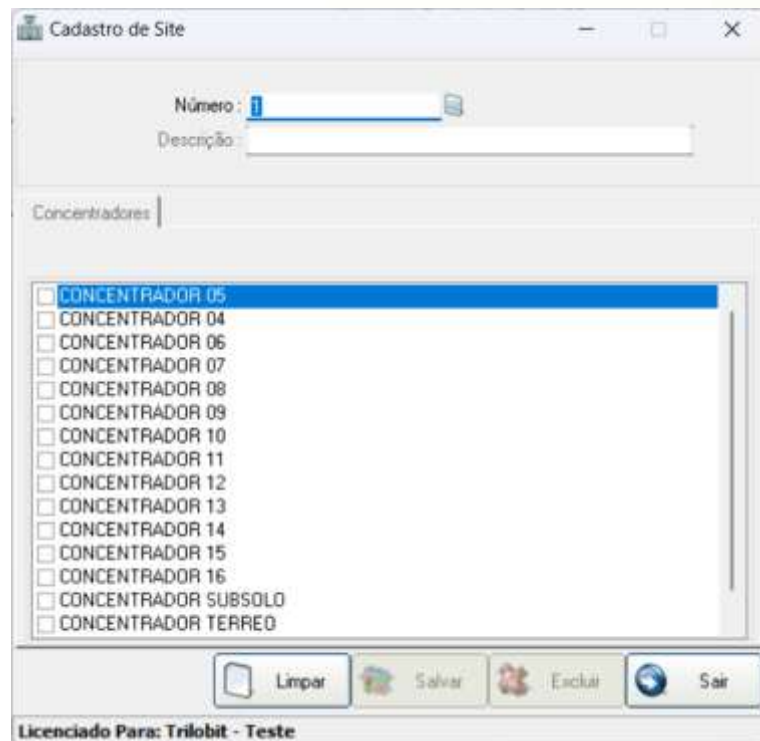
Cadastro de Site

Número : 1
Descrição :

Concentradores

CONCENTRADOR 05
CONCENTRADOR 04
CONCENTRADOR 06
CONCENTRADOR 07
CONCENTRADOR 08
CONCENTRADOR 09
CONCENTRADOR 10
CONCENTRADOR 11
CONCENTRADOR 12
CONCENTRADOR 13
CONCENTRADOR 14
CONCENTRADOR 15
CONCENTRADOR 16
CONCENTRADOR SUBSOLO
CONCENTRADOR TERREO

Limpar
Salvar
Excluir
Sair

Licenciado Para: Trilobit - Teste